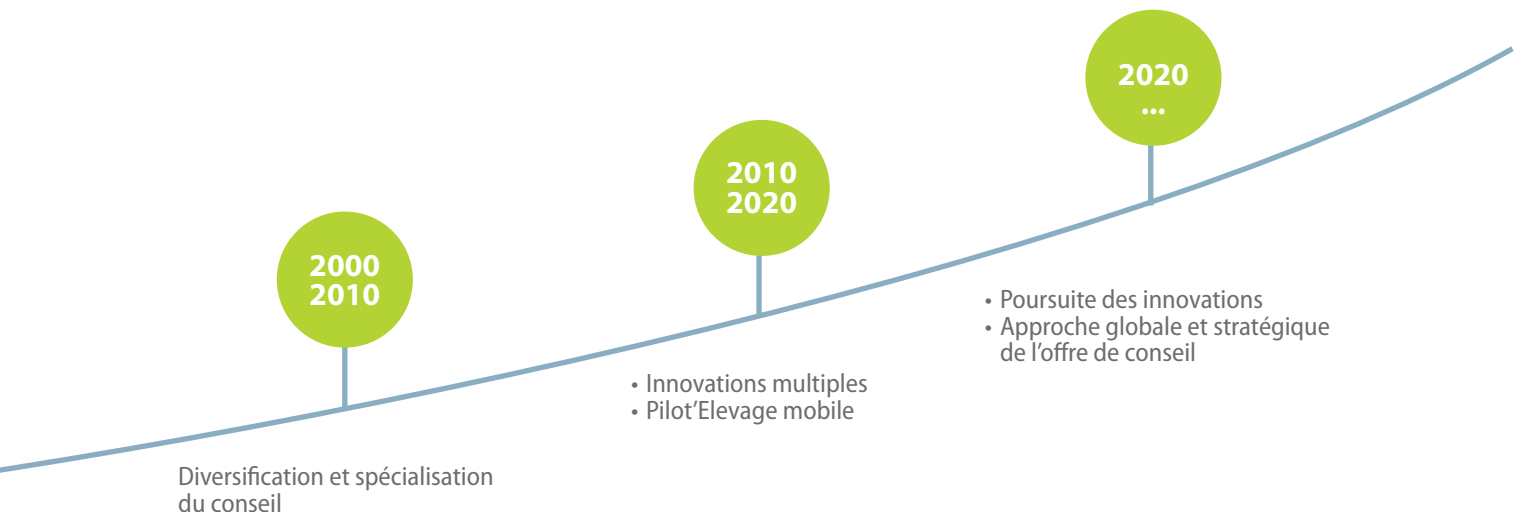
2020
...

2010
2020

2000
2010

• Poursuite des innovations
• Approche globale et stratégique de l'offre de conseil

• Innovations multiples
• Pilot'Elevage mobile

Diversification et spécialisation du conseil